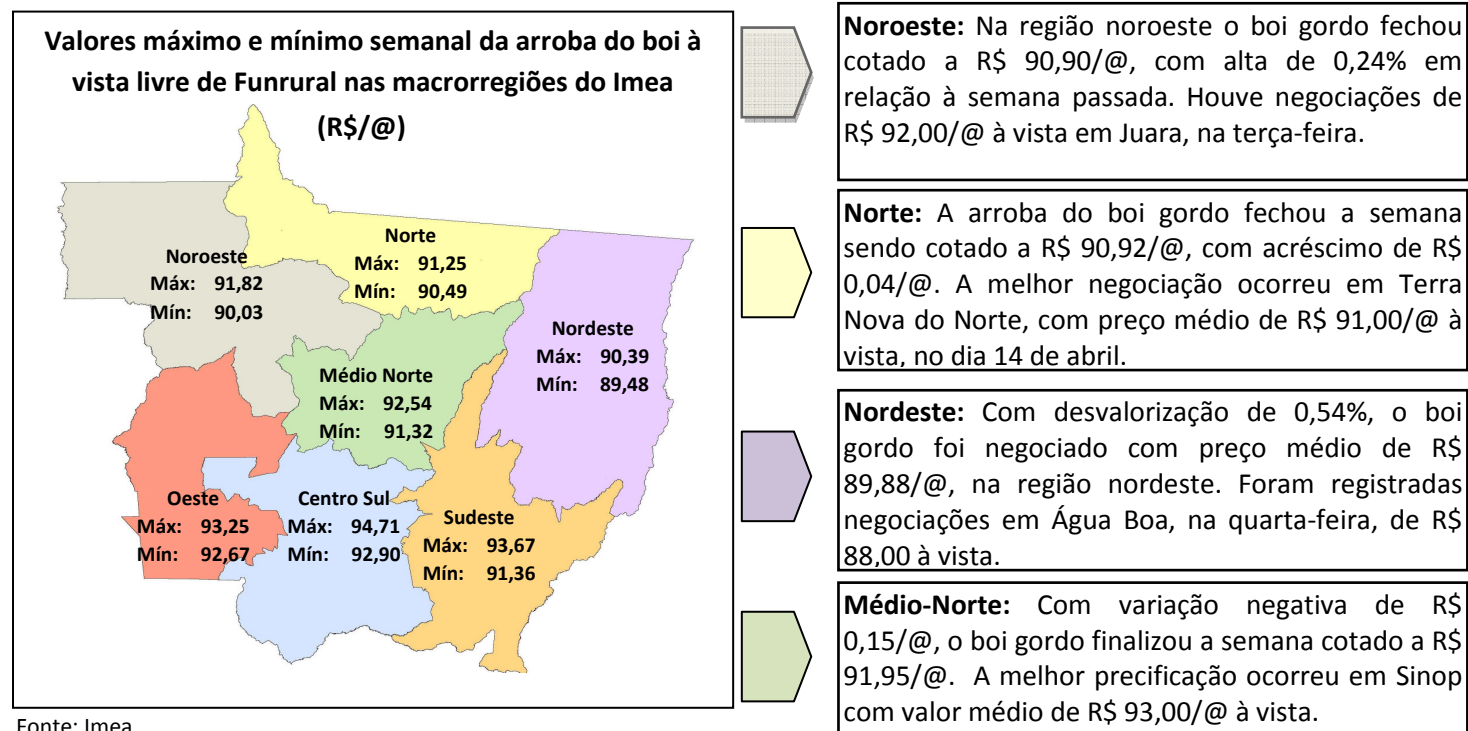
Valores máximo e mínimo semanal da arroba do boi à vista livre de Funrural nas macrorregiões do Imea (R$/@)

Noroeste
Máx: 91,82
Mín: 90,03

Norte
Máx: 91,25
Mín: 90,49

Nordeste
Máx: 90,39
Mín: 89,48

Médio Norte
Máx: 92,54
Mín: 91,32

Oeste
Máx: 93,25
Mín: 92,67

Centro Sul
Máx: 94,71
Mín: 92,90

Sudeste
Máx: 93,67
Mín: 91,36

Fonte: Imea

**Noroeste:** Na região noroeste o boi gordo fechou cotado a R$ 90,90/@, com alta de 0,24% em relação à semana passada. Houve negociações de R$ 92,00/@ à vista em Juara, na terça-feira.

**Norte:** A arroba do boi gordo fechou a semana sendo cotado a R$ 90,92/@, com acréscimo de R$ 0,04/@. A melhor negociação ocorreu em Terra Nova do Norte, com preço médio de R$ 91,00/@ à vista, no dia 14 de abril.

**Nordeste:** Com desvalorização de 0,54%, o boi gordo foi negociado com preço médio de R$ 89,88/@, na região nordeste. Foram registradas negociações em Água Boa, na quarta-feira, de R$ 88,00 à vista.

**Médio-Norte:** Com variação negativa de R$ 0,15/@, o boi gordo finalizou a semana cotado a R$ 91,95/@. A melhor precificação ocorreu em Sinop com valor médio de R$ 93,00/@ à vista.